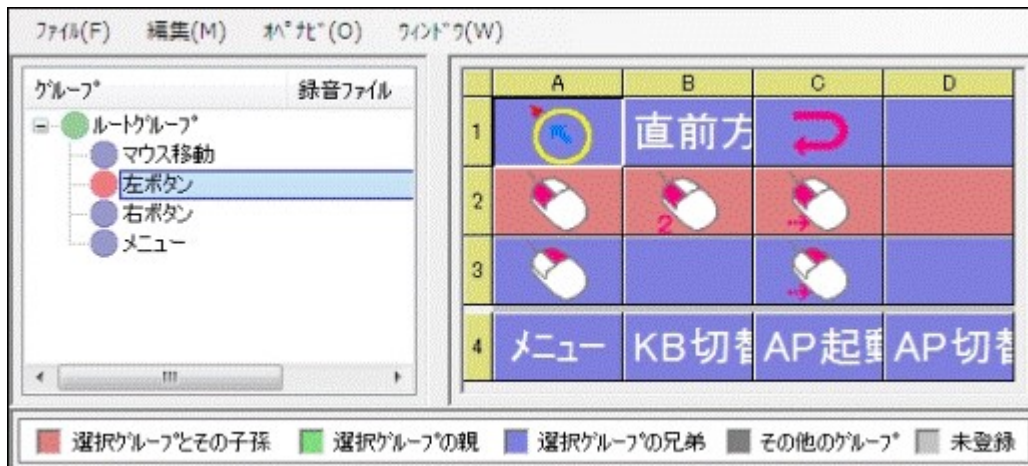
ﾌｧｲﾙ(F) 編集(M) ｵﾍﾟﾅﾋﾞ(O) ｳｨﾝﾄﾞｳ(W)

ｸﾞﾙｰﾌﾟ 録音ﾌｧｲﾙ

ﾙｰﾄｸﾞﾙｰﾌﾟ
マウス移動
左ボタン
右ボタン
メニュー

|   | A | B | C | D |
|---|---|---|---|---|
| 1 |   | 直前方 |   |   |
| 2 |   | 2 |   |   |
| 3 |   |   |   |   |
| 4 | メニュー | KB切替 | AP起動 | AP切替 |

選択ｸﾞﾙｰﾌﾟとその子孫 選択ｸﾞﾙｰﾌﾟの親 選択ｸﾞﾙｰﾌﾟの兄弟 その他のｸﾞﾙｰﾌﾟ 未登録